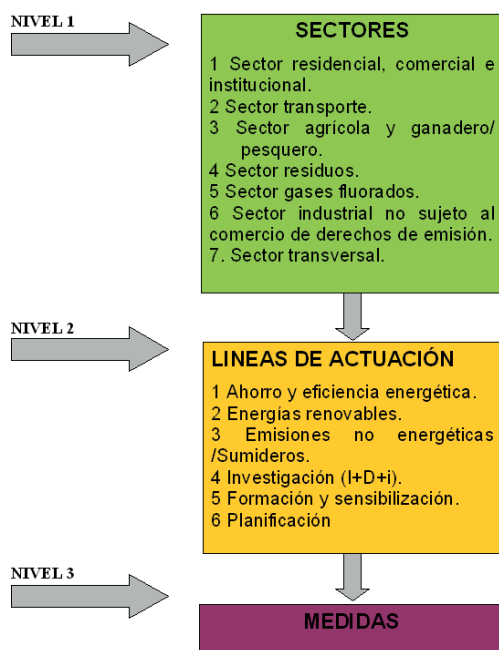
NIVEL 1

SECTORES

1 Sector residencial, comercial e institucional.
2 Sector transporte.
3 Sector agrícola y ganadero/ pesquero.
4 Sector residuos.
5 Sector gases fluorados.
6 Sector industrial no sujeto al comercio de derechos de emisión.
7. Sector transversal.

NIVEL 2

LINEAS DE ACTUACIÓN

1 Ahorro y eficiencia energética.
2 Energías renovables.
3 Emisiones no energéticas /Sumideros.
4 Investigación (I+D+i).
5 Formación y sensibilización.
6 Planificación

NIVEL 3

MEDIDAS